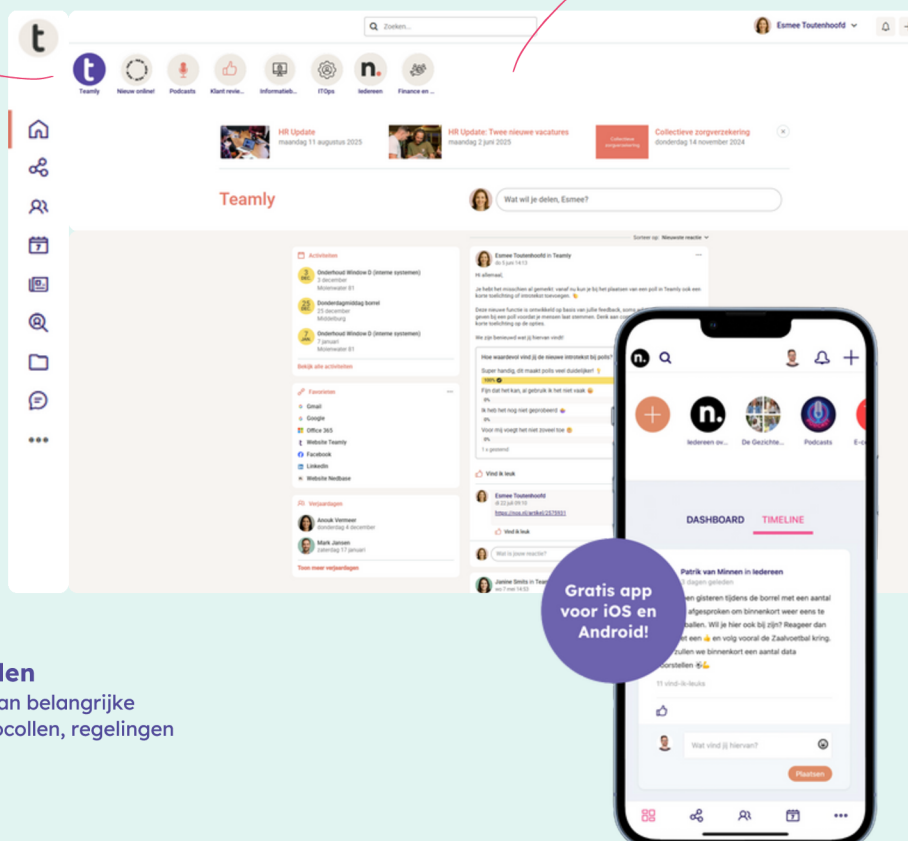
t

Zoeken...

Esmee Toutenhoofd

Teamly Nieuw online! Podcasts Klant revie... Informatieb... ITOps Iedereen Finance en ...

HR Update
maandag 11 augustus 2025

HR Update: Twee nieuwe vacatures
maandag 2 juni 2025

Collectieve zorgverzekering
Collectieve zorgverzekering
donderdag 14 november 2024

Teamly

Wat wil je delen, Esmee?

Sorteer op: Nieuwste reactie

Activiteiten

3 dec Onderhoud Window D (interne systemen)
3 december
Molenwater 61

25 dec Donderdagmiddag borrel
25 december
Middelburg

7 jan Onderhoud Window D (interne systemen)
7 januari
Molenwater 61

Bekijk alle activiteiten

Favorieten

Gmail
Google
Office 365
Website Teamly
Facebook
LinkedIn
Website NedBase

Verjaardagen

Anouk Vermeer
donderdag 4 december

Mark Jansen
zaterdag 17 januari

Toon meer verjaardagen

Esmee Toutenhoofd in Teamly
do 5 juni 14:13

Hi allemaal,

Je hebt het misschien al gemerkt: vanaf nu kun je bij het plaatsen van een post in Teamly ook een korte toelichting of introtekst toevoegen.

Deze nieuwe functie is ontwikkeld op basis van jullie feedback, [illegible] geven bij een poll voordat je mensen laat stemmen. Denk aan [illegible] korte toelichting op de opties.

We zijn benieuwd wat jij hiervan vindt!

Hoe waardevol vind jij de nieuwe introtekst bij polls?

Super handig, dit maakt polls veel duidelijker!
100%
Fijn dat het kan, al gebruik ik het niet vaak
0%
Ik heb het nog niet geprobeerd
0%
Voor mij voegt het niet zoveel toe
0%
1 x gestemd

Vind ik leuk

Esmee Toutenhoofd
di 22 juli 09:10
https://nos.nl/artikel/2579931

Vind ik leuk

Wat is jouw reactie?

Janine Smits in Team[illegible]
wo 7 mei 14:53

Iedereen ov... De Gezichte... Podcasts E-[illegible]

DASHBOARD TIMELINE

Patrik van Minnen in Iedereen
3 dagen geleden
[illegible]en gisteren tijdens de borrel met een aantal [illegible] afgesproken om binnenkort weer eens te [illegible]ballen. Wil je hier ook bij zijn? Reageer dan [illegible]et een 👍 en volg vooral de Zaalvoetbal kring. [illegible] zullen we binnenkort een aantal data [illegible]oorstellen ⚽👍

11 vind-ik-leuks

Wat vind jij hiervan?

Plaatsen

Gratis app voor iOS en Android!

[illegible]len
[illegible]an belangrijke
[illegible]ocollen, regelingen